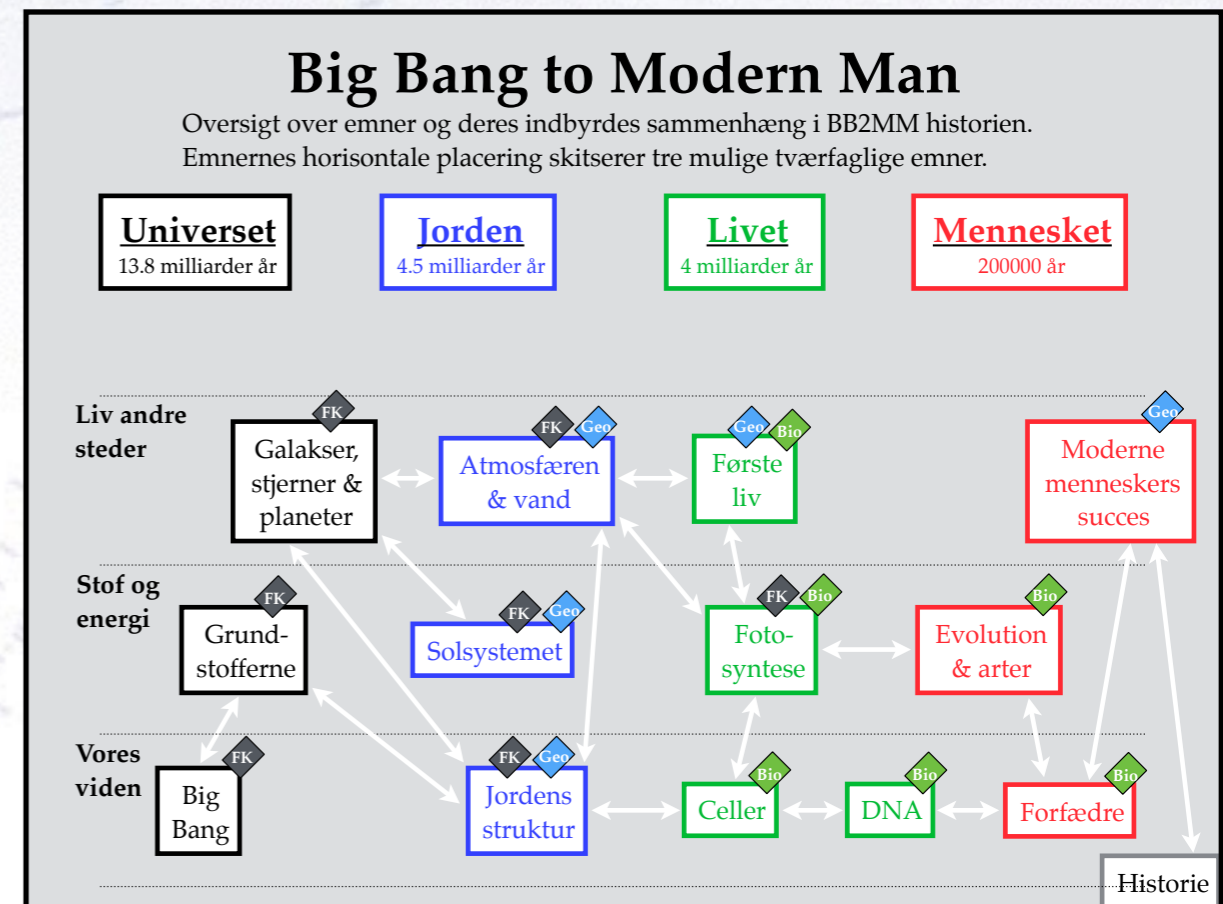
Big Bang to Modern Man

Oversigt over emner og deres indbyrdes sammenhæng i BB2MM historien.
Emnernes horisontale placering skitserer tre mulige tværfaglige emner.

Universet
13.8 milliarder år

Jorden
4.5 milliarder år

Livet
4 milliarder år

Mennesket
200000 år

Liv andre steder

FK
Galakser, stjerner & planeter

FK Geo
Atmosfæren & vand

Geo Bio
Første liv

Geo
Moderne menneskers succes

Stof og energi

FK
Grundstofferne

FK Geo
Solsystemet

FK Bio
Fotosyntese

Bio
Evolution & arter

Vores viden

FK
Big Bang

FK Geo
Jordens struktur

Bio
Celler

Bio
DNA

Bio
Forfædre

Historie